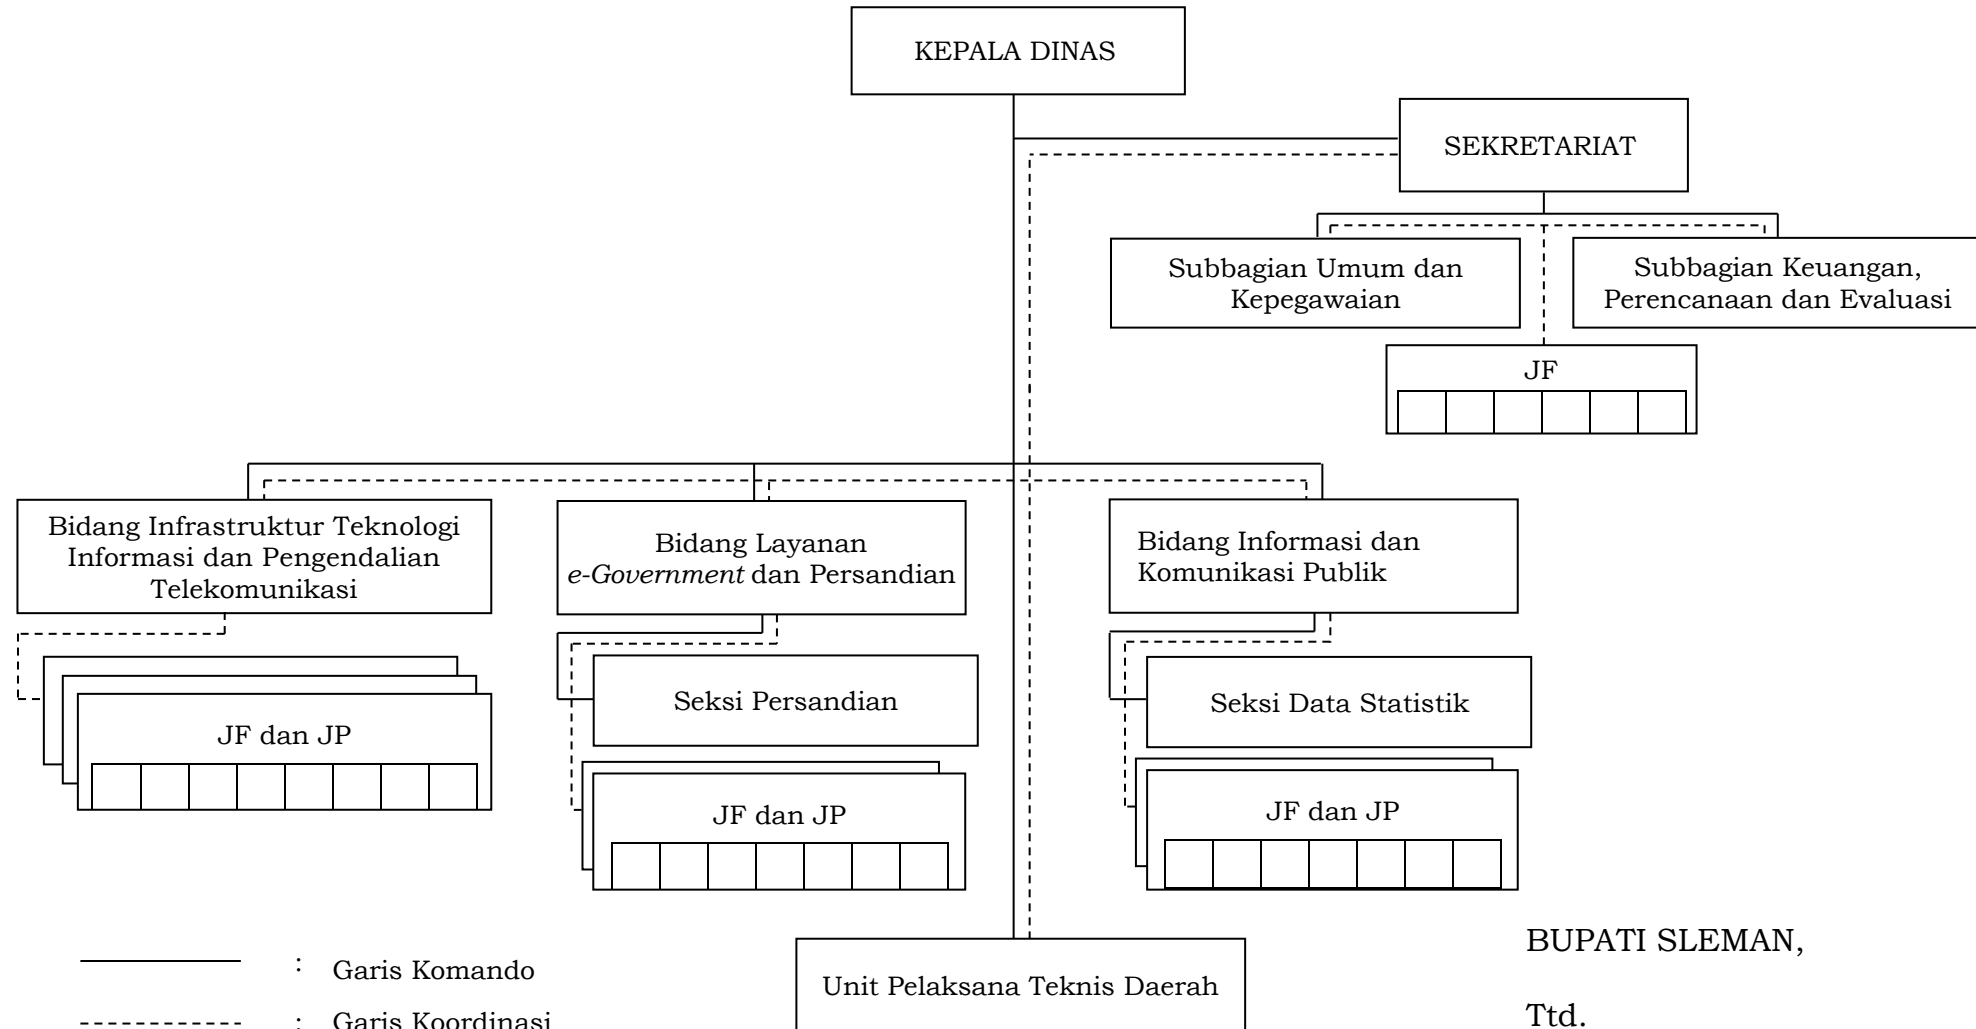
KEPALA DINAS

SEKRETARIAT

Subbagian Umum dan Kepegawaian

Subbagian Keuangan, Perencanaan dan Evaluasi

JF

Bidang Infrastruktur Teknologi Informasi dan Pengendalian Telekomunikasi

JF dan JP

Bidang Layanan *e-Government* dan Persandian

Seksi Persandian

JF dan JP

Bidang Informasi dan Komunikasi Publik

Seksi Data Statistik

JF dan JP

Unit Pelaksana Teknis Daerah

: Garis Komando

: Garis Koordinasi

BUPATI SLEMAN,

Ttd.